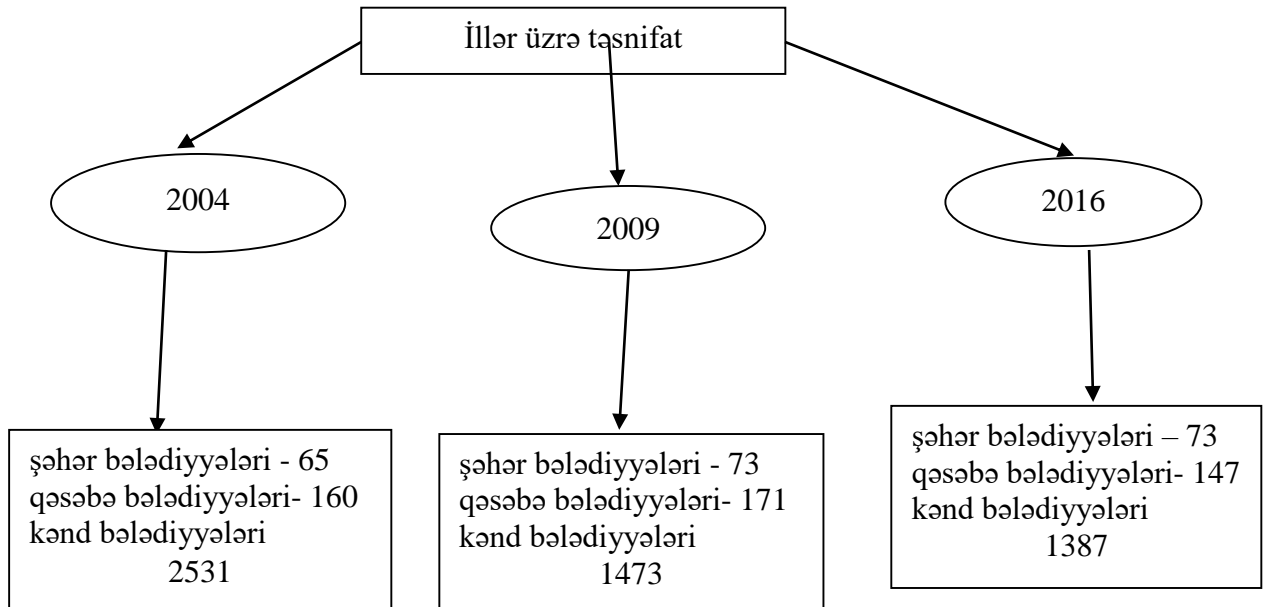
İllər üzrə təsnifat

2004

2009

2016

şəhər bələdiyyələri - 65
qəsəbə bələdiyyələri- 160
kənd bələdiyyələri
2531

şəhər bələdiyyələri - 73
qəsəbə bələdiyyələri- 171
kənd bələdiyyələri
1473

şəhər bələdiyyələri – 73
qəsəbə bələdiyyələri- 147
kənd bələdiyyələri
1387